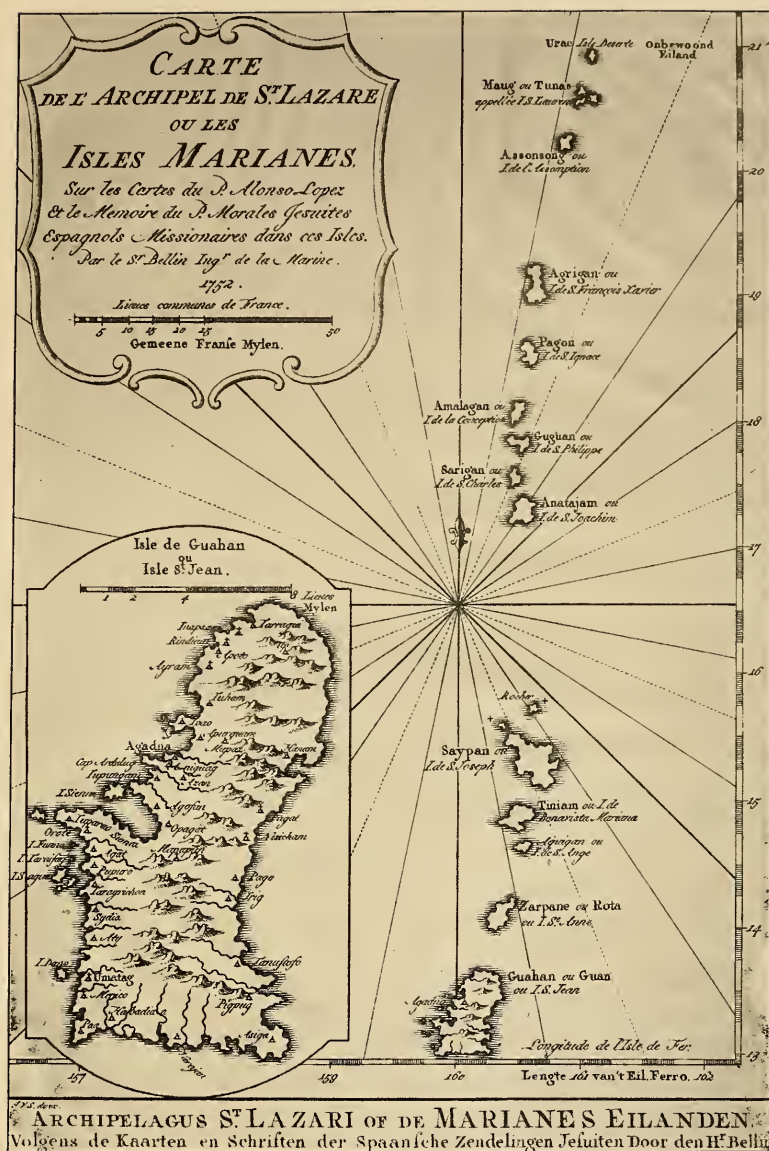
CARTE
DE L' ARCHIPEL DE S.T LAZARE
OU LES
ISLES MARIANES
Sur les Cartes du P. Alonso Lopez
& le Memoire du P. Morales Jesuites
Espagnols Missionaires dans ces Isles.
Par le S.r Bellin Ing.r de la Marine.
1752.
Lieues communes de France.
5 10 15 20 25 50
Gemeene Franse Mylen.

Urac Isle Deserte Onbewoond Eiland
Maug ou Tunas appellée I.S. Laurent
Assonsong ou I. de l'Assomption
Agrigan ou I. de S. François Xavier
Pagon ou I. de S. Ignace
Amalagan ou I. de la Conception
Guguan ou I. de S. Philippe
Sarigan ou I. de S. Charles
Anatajam ou I. de S. Joachim
Rocher
Saypan ou I. de S. Joseph
Tiniam ou I. de Buonavista Mariana
Aguigan ou I. de S. Ange
Zarpane ou Rota ou I. S.te Anne
Guahan ou Guan ou I. S. Jean
Agadna
Longitude de l'Isle de Fer.
Lengte 161 van't Eil. Ferro. 162

21 20 19 18 17 16 15 14 13

Isle de Guahan ou Isle S.t Jean.
1 2 4 Lieues Mylen
Inapsan Rinderas Tarragui Upoto Ayran Tuhom Pozo Ipugnam Mapaz Nisean Agadna Cap Ardulug Fupungan Anigua Assan I. Sterum Agofan Opagot Pagat I. Lapsan Sinata Orote I. Rumio Tepungan Irrichan I. Tarrafase Agat Pago Inig I. Sagua Paporo Taraprison Sydia Aty Lanusfosfo I. Daso Umatag Merizo Hapadian Pigpug Pao Inarajan Aniga

157 159 160

I.V.S. direx.
ARCHIPELAGUS S.T LAZARI OF DE MARIANES EILANDEN.
Volgens de Kaarten en Schriften der Spaansche Zendelingen Jesuiten Door den H.r Bellin